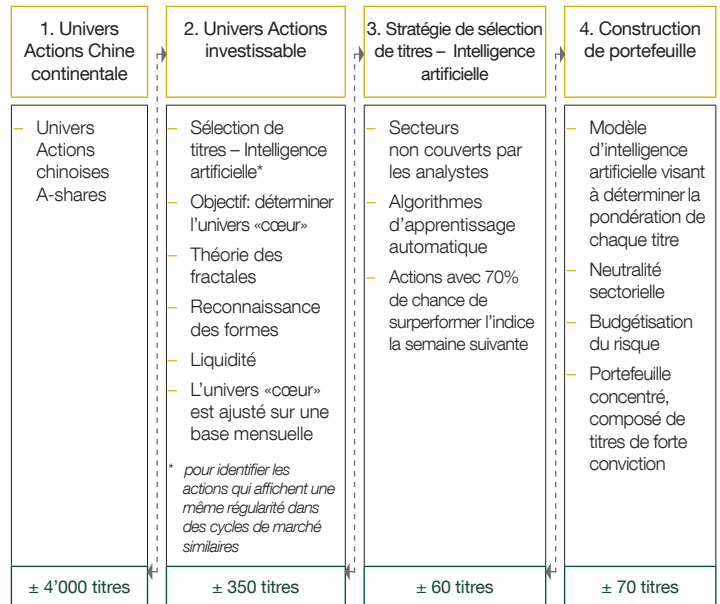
1. Univers Actions Chine continentale

– Univers Actions chinoises A-shares

± 4'000 titres

2. Univers Actions investissable

– Sélection de titres – Intelligence artificielle*
– Objectif: déterminer l'univers «cœur»
– Théorie des fractales
– Reconnaissance des formes
– Liquidité
– L'univers «cœur» est ajusté sur une base mensuelle

* pour identifier les actions qui affichent une même régularité dans des cycles de marché similaires

± 350 titres

3. Stratégie de sélection de titres – Intelligence artificielle

– Secteurs non couverts par les analystes
– Algorithmes d'apprentissage automatique
– Actions avec 70% de chance de surperformer l'indice la semaine suivante

± 60 titres

4. Construction de portefeuille

– Modèle d'intelligence artificielle visant à déterminer la pondération de chaque titre
– Neutralité sectorielle
– Budgétisation du risque
– Portefeuille concentré, composé de titres de forte conviction

± 70 titres